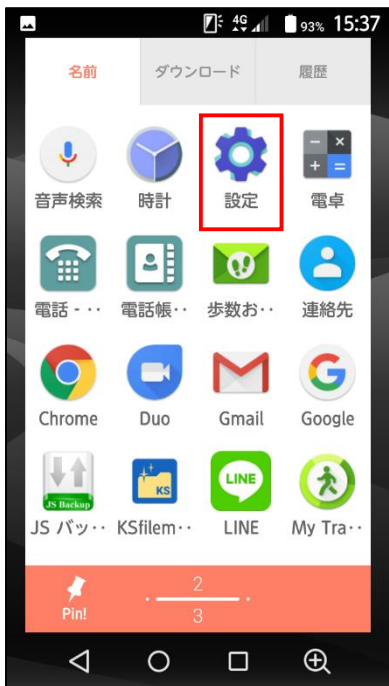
4G 93% 15:37

名前 ダウンロード 履歴

音声検索 時計 設定 電卓

電話・・・ 電話帳・・ 歩数お・・ 連絡先

Chrome Duo Gmail Google

JS Backup

KS

LINE

JS バッ・・ KSfilem・・ LINE My Tra・・

Pin!

2

3